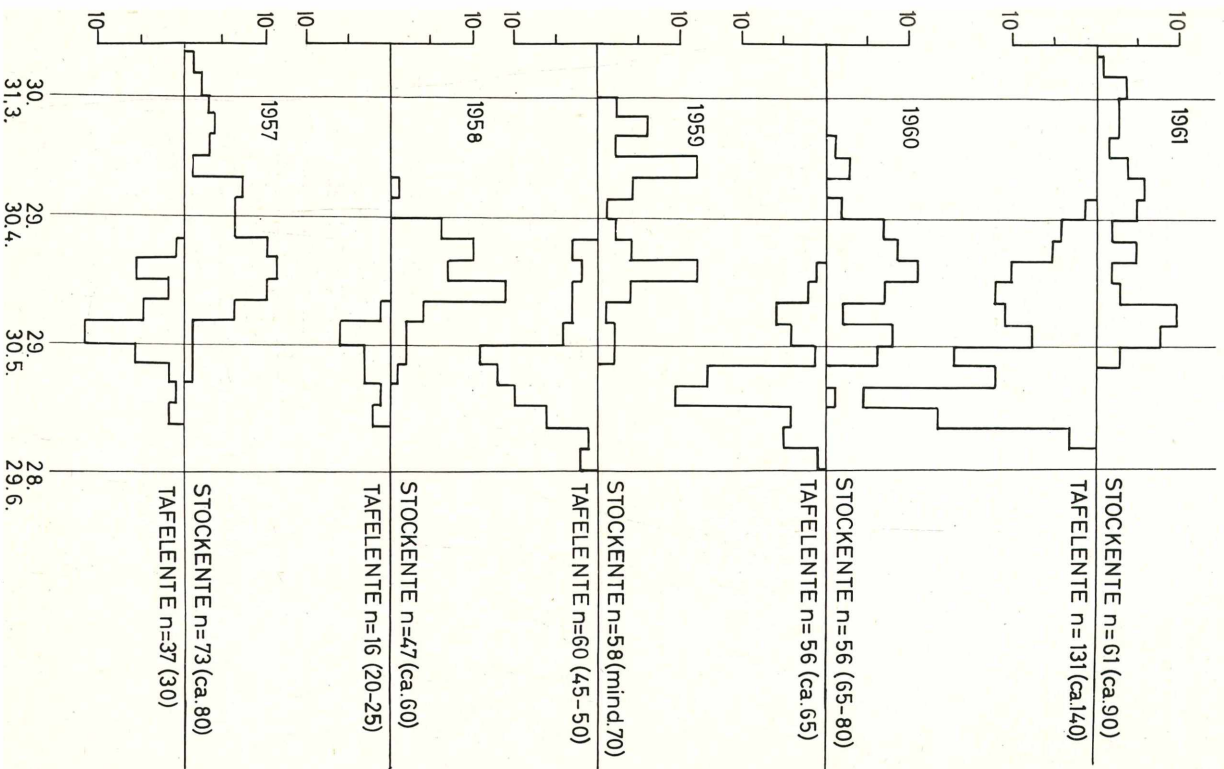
1961
STOCKENTE n=61 (ca.90)
TAFELENTE n=131 (ca.140)
10
10

1960
STOCKENTE n=56 (65-80)
TAFELENTE n=56 (ca.65)
10
10

1959
STOCKENTE n=58 (mind.70)
TAFELENTE n=60 (45-50)
10
10

1958
STOCKENTE n=47 (ca.60)
TAFELENTE n=16 (20-25)
10
10

1957
STOCKENTE n=73 (ca.80)
TAFELENTE n=37 (30)
10
10

30.
31.3.
29.
30.4.
29.
30.5.
28.
29.6.